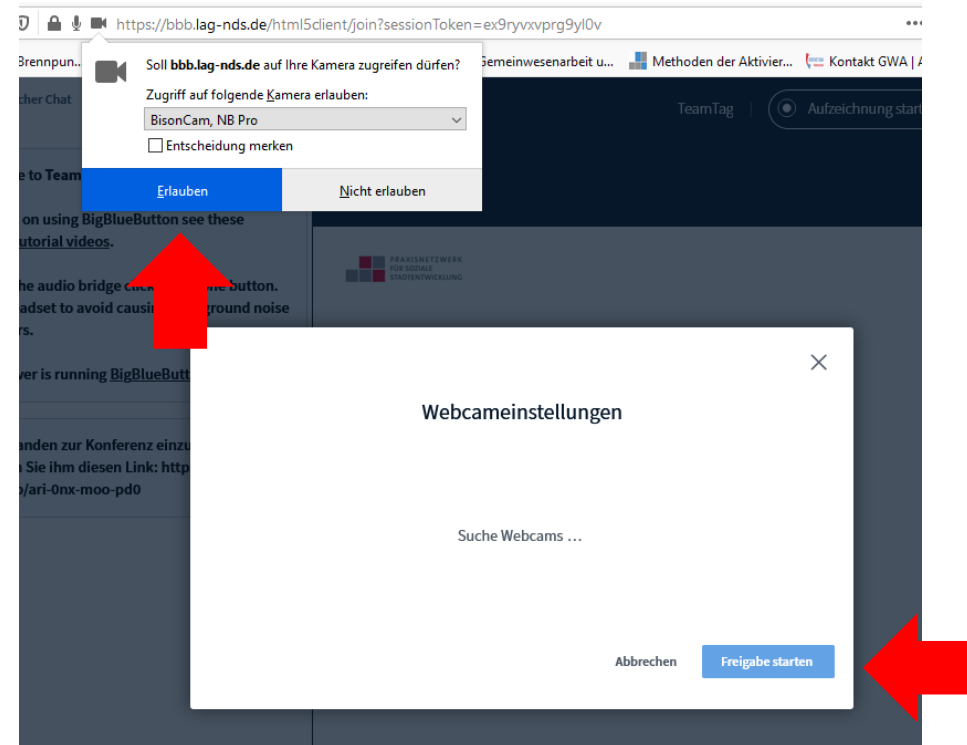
https://bbb.lag-nds.de/html5client/join?sessionToken=ex9ryvxvprg9yl0v

Brennpun... Gemeinwesenarbeit u... Methoden der Aktivier... Kontakt GWA | A

Soll **bbb.lag-nds.de** auf Ihre Kamera zugreifen dürfen?

Zugriff auf folgende Kamera erlauben:

BisonCam, NB Pro

Entscheidung merken

Erlauben

Nicht erlauben

cher Chat

TeamTag

Aufzeichnung start

e to Team

on using BigBlueButton see these tutorial videos.

he audio bridge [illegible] button. adset to avoid causi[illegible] ground noise rs.

ver is running BigBlueButt

anden zur Konferenz einzu n Sie ihm diesen Link: http /ari-0nx-moo-pd0

PRAXISNETZWERK FÜR SOZIALE STADTENTWICKLUNG

Webcameinstellungen

Suche Webcams ...

Abbrechen

Freigabe starten